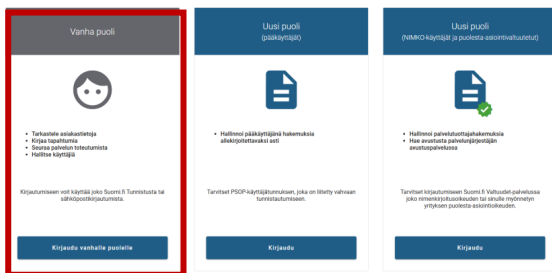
Vanha puoli

- Tarkastele asiakastietoja
- Kirjaa tapahtumia
- Seuraa palvelun toteutumista
- Hallitse käyttäjiä

Kirjautumiseen voit käyttää joko Suomi.fi Tunnistusta tai sähköpostikirjautumista.

Kirjaudu vanhalle puolelle

Uusi puoli
(pääkäyttäjät)

- Hallinnoi pääkäyttäjänä hakemuksia allekirjoitettavaksi asti

Tarvitset PSOP-käyttäjätunnuksen, joka on liitetty vahvaan tunnistautumiseen.

Kirjaudu

Uusi puoli
(NIMKO-käyttäjät ja puolesta-asiointivaltuutetut)

- Hallinnoi palveluntuottajahakemuksia
- Hae avustusta palvelunjärjestäjän avustuspalvelussa

Tarvitset kirjautumiseen Suomi.fi Valtuudet-palvelussa joko nimenkirjoitusoikeuden tai sinulle myönnetyn yrityksen puolesta-asiointioikeuden.

Kirjaudu